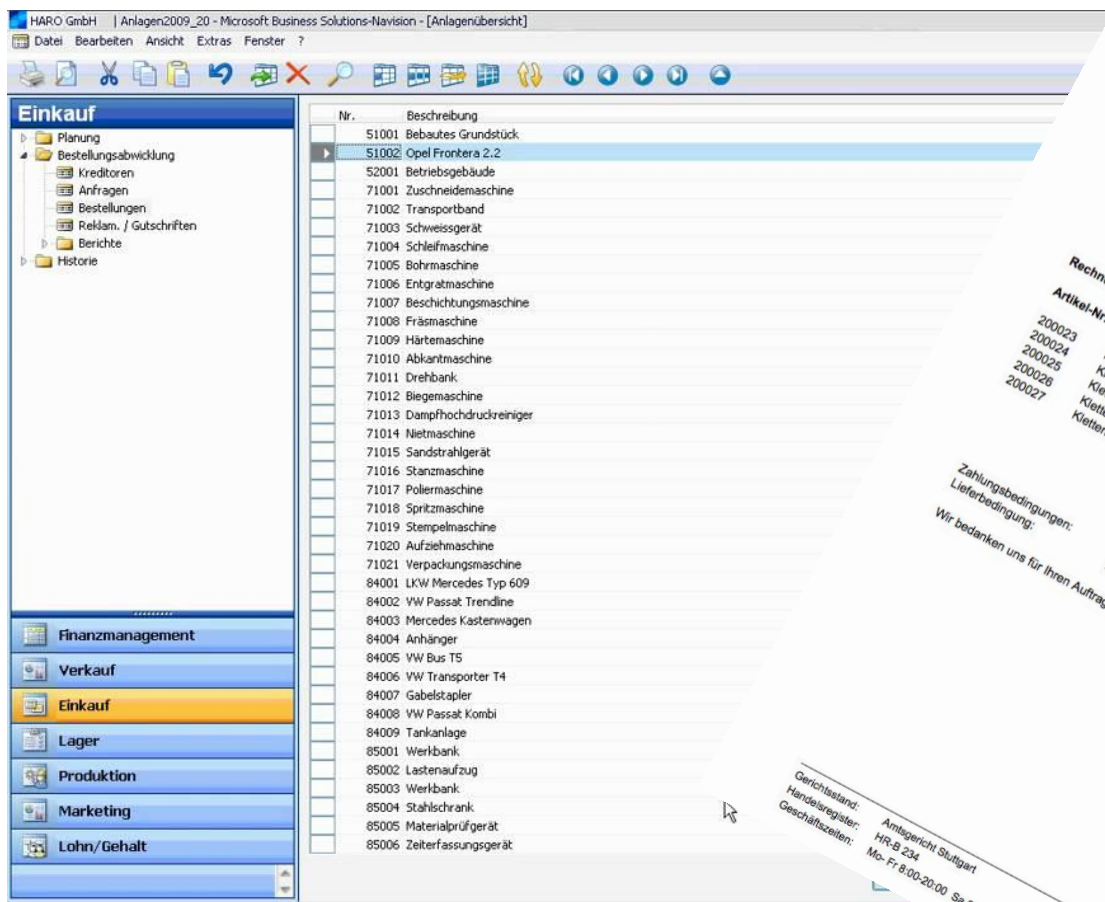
HARO GmbH | Anlagen2009_20 - Microsoft Business Solutions-Navision - [Anlagenübersicht]
Datei Bearbeiten Ansicht Extras Fenster ?

Einkauf
Planung
Bestellungsabwicklung
Kreditoren
Anfragen
Bestellungen
Reklam. / Gutschriften
Berichte
Historie

Finanzmanagement
Verkauf
Einkauf
Lager
Produktion
Marketing
Lohn/Gehalt

| Nr. | Beschreibung |
|---|---|
| 51001 | Bebautes Grundstück |
| 51002 | Opel Frontera 2.2 |
| 52001 | Betriebsgebäude |
| 71001 | Zuschneidemaschine |
| 71002 | Transportband |
| 71003 | Schweissgerät |
| 71004 | Schleifmaschine |
| 71005 | Bohrmaschine |
| 71006 | Entgratmaschine |
| 71007 | Beschichtungsmaschine |
| 71008 | Fräsmaschine |
| 71009 | Härtemaschine |
| 71010 | Abkantmaschine |
| 71011 | Drehbank |
| 71012 | Biegemaschine |
| 71013 | Dampfhochdruckreiniger |
| 71014 | Nietmaschine |
| 71015 | Sandstrahlgerät |
| 71016 | Stanzmaschine |
| 71017 | Poliermaschine |
| 71018 | Spritzmaschine |
| 71019 | Stempelmaschine |
| 71020 | Aufziehmaschine |
| 71021 | Verpackungsmaschine |
| 84001 | LKW Mercedes Typ 609 |
| 84002 | VW Passat Trendline |
| 84003 | Mercedes Kastenwagen |
| 84004 | Anhänger |
| 84005 | VW Bus T5 |
| 84006 | VW Transporter T4 |
| 84007 | Gabelstapler |
| 84008 | VW Passat Kombi |
| 84009 | Tankanlage |
| 85001 | Werkbank |
| 85002 | Lastenaufzug |
| 85003 | Werkbank |
| 85004 | Stahlschrank |
| 85005 | Materialprüfgerät |
| 85006 | Zeiterfassungsgerät |

Rechn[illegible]
Artikel-Nr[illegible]
200023
200024
200025
200026
200027
Zahlungsbedingungen:
Lieferbedingung:
Wir bedanken uns für Ihren Auftrag
Gerichtsstand: Amtsgericht Stuttgart
Handelsregister: HR-B 234
Geschäftszeiten: Mo- Fr 8:00-20:00 Sa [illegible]